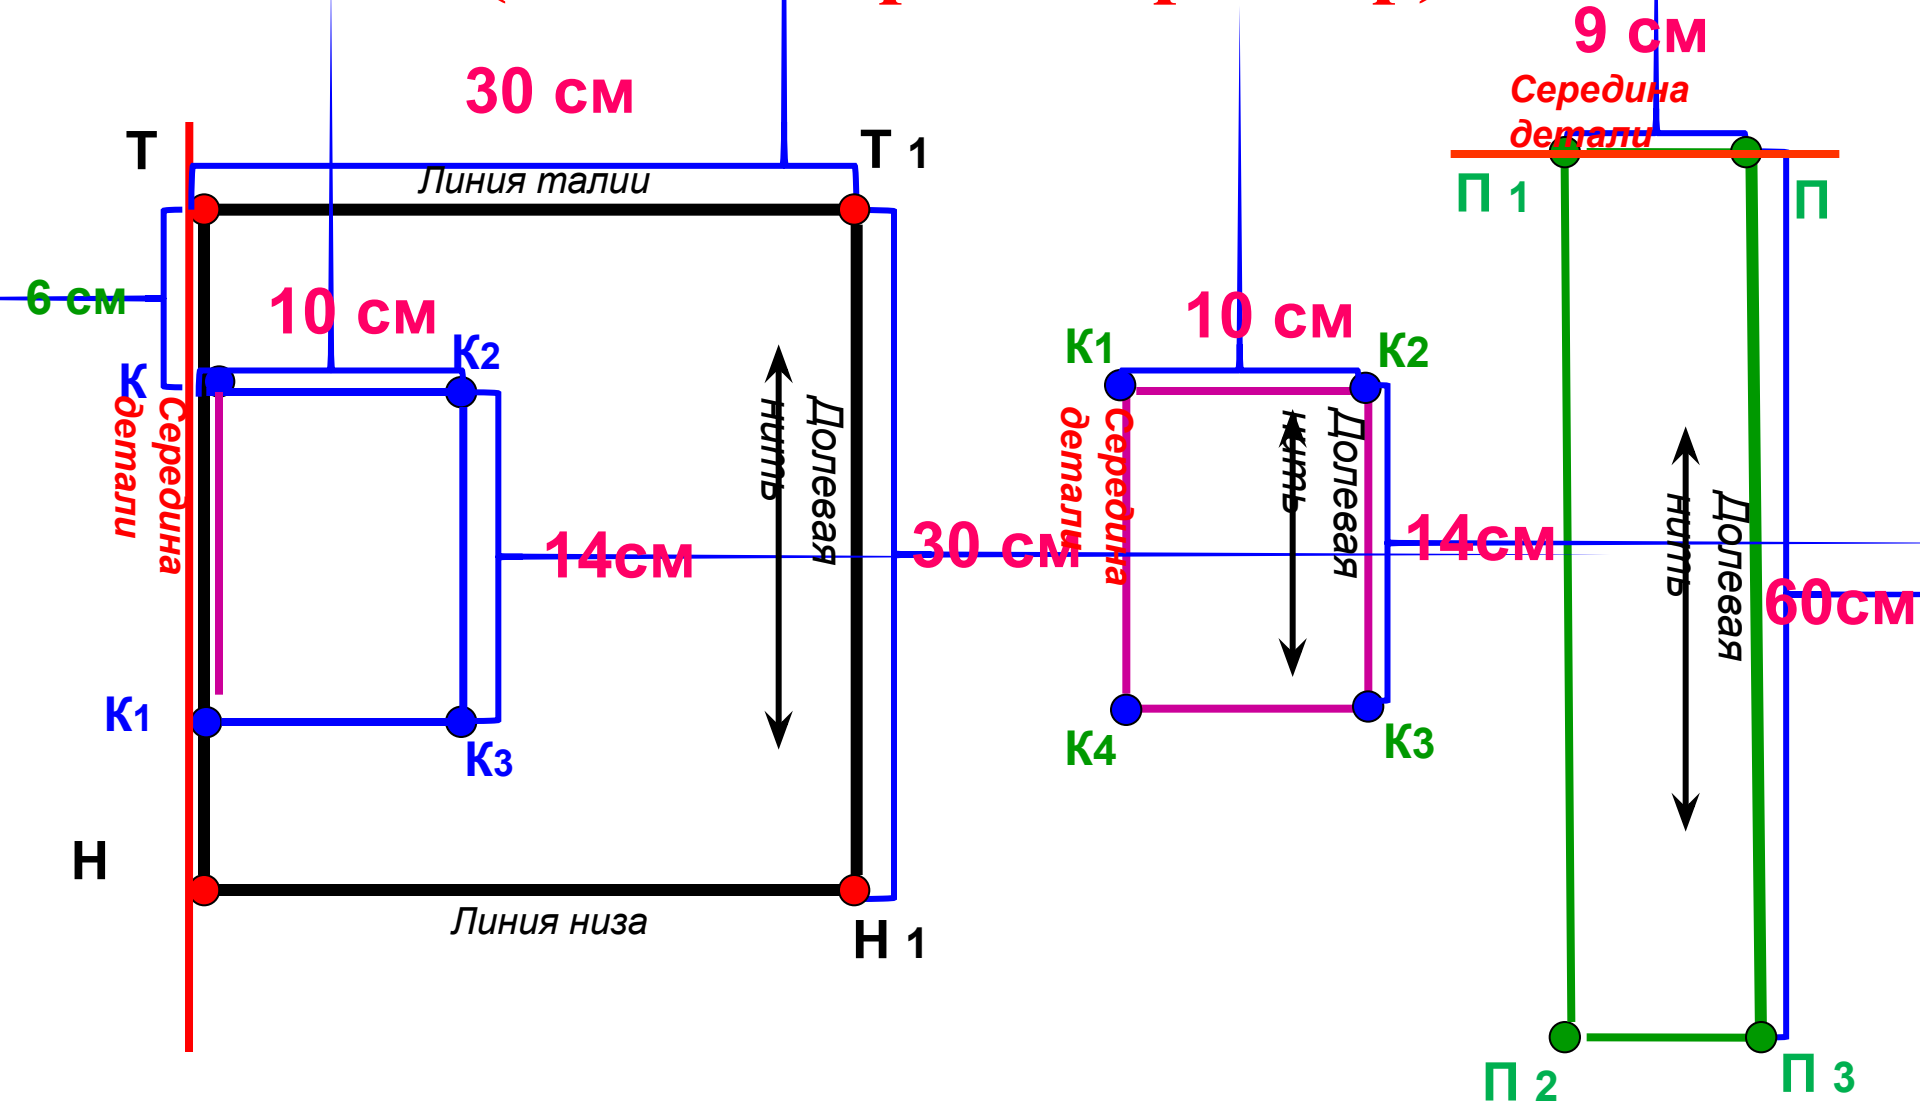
9 см
Середина детали
30 см
Т
Т 1
Линия талии
П 1
П
6 см
10 см
К2
К
Середина детали
Долевая нить
10 см
К1
К2
Середина детали
Долевая нить
14см
30 см
14см
Долевая нить
60см
К1
К3
К4
К3
Н
Линия низа
Н 1
П 2
П 3